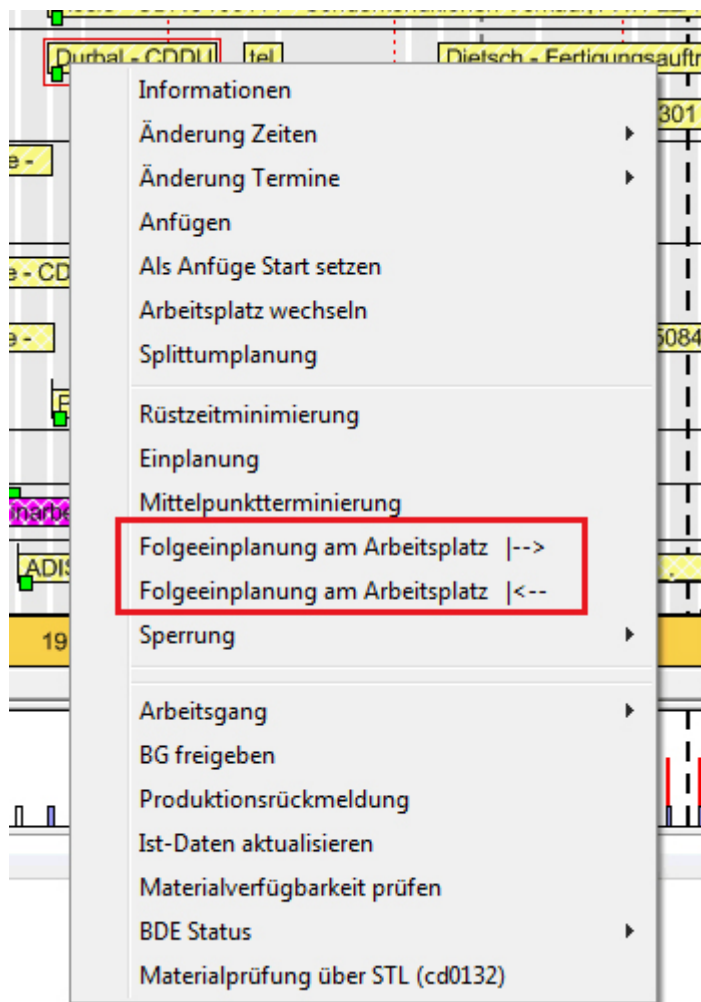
Durbal - CDDU
tel
Dietsch - Fertigungsauftr
301
e -
e - CD
e -
5084
narbe
ADIS
19

Informationen
Änderung Zeiten
Änderung Termine
Anfügen
Als Anfüge Start setzen
Arbeitsplatz wechseln
Splittumplanung
Rüstzeitminimierung
Einplanung
Mittelpunktterminierung
Folgeeinplanung am Arbeitsplatz |-->
Folgeeinplanung am Arbeitsplatz |<--
Sperrung
Arbeitsgang
BG freigeben
Produktionsrückmeldung
Ist-Daten aktualisieren
Materialverfügbarkeit prüfen
BDE Status
Materialprüfung über STL (cd0132)